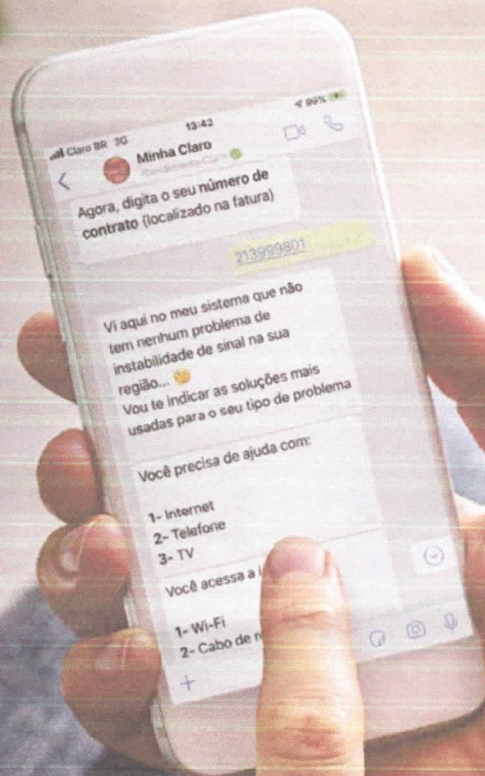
Claro BR 3G
13:42
99%
Minha Claro
Atendimento Claro

Agora, digita o seu número de contrato (localizado na fatura)

213999801

Vi aqui no meu sistema que não tem nenhum problema de instabilidade de sinal na sua região...
Vou te indicar as soluções mais usadas para o seu tipo de problema

Você precisa de ajuda com:

1- Internet
2- Telefone
3- TV

Você acessa a i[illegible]

1- Wi-Fi
2- Cabo de r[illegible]